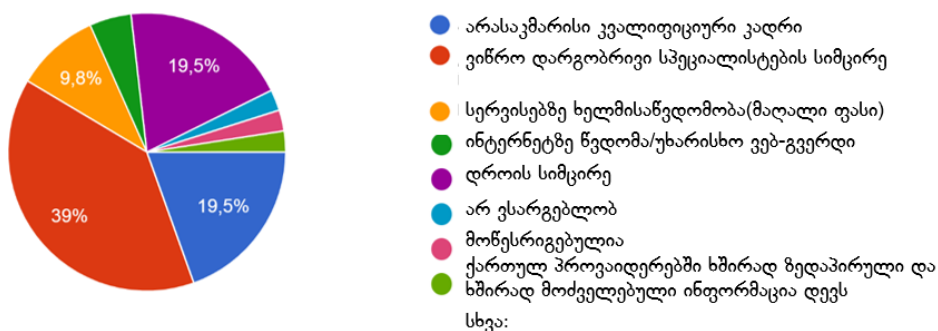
9,8%

19,5%

39%

19,5%

არასაკმარისი კვალიფიციური კადრი

ვიწრო დარგობრივი სპეციალისტების სიმცირე

სერვისებზე ხელმისაწვდომობა(მაღალი ფასი)

ინტერნეტზე წვდომა/უხარისხო ვებ-გვერდი

დროის სიმცირე

არ ვსარგებლობ

მოწესრიგებულია

ქართულ პროვაიდერებში ხშირად ზედაპირული და ხშირად მოძველებული ინფორმაცია დევს

სხვა: